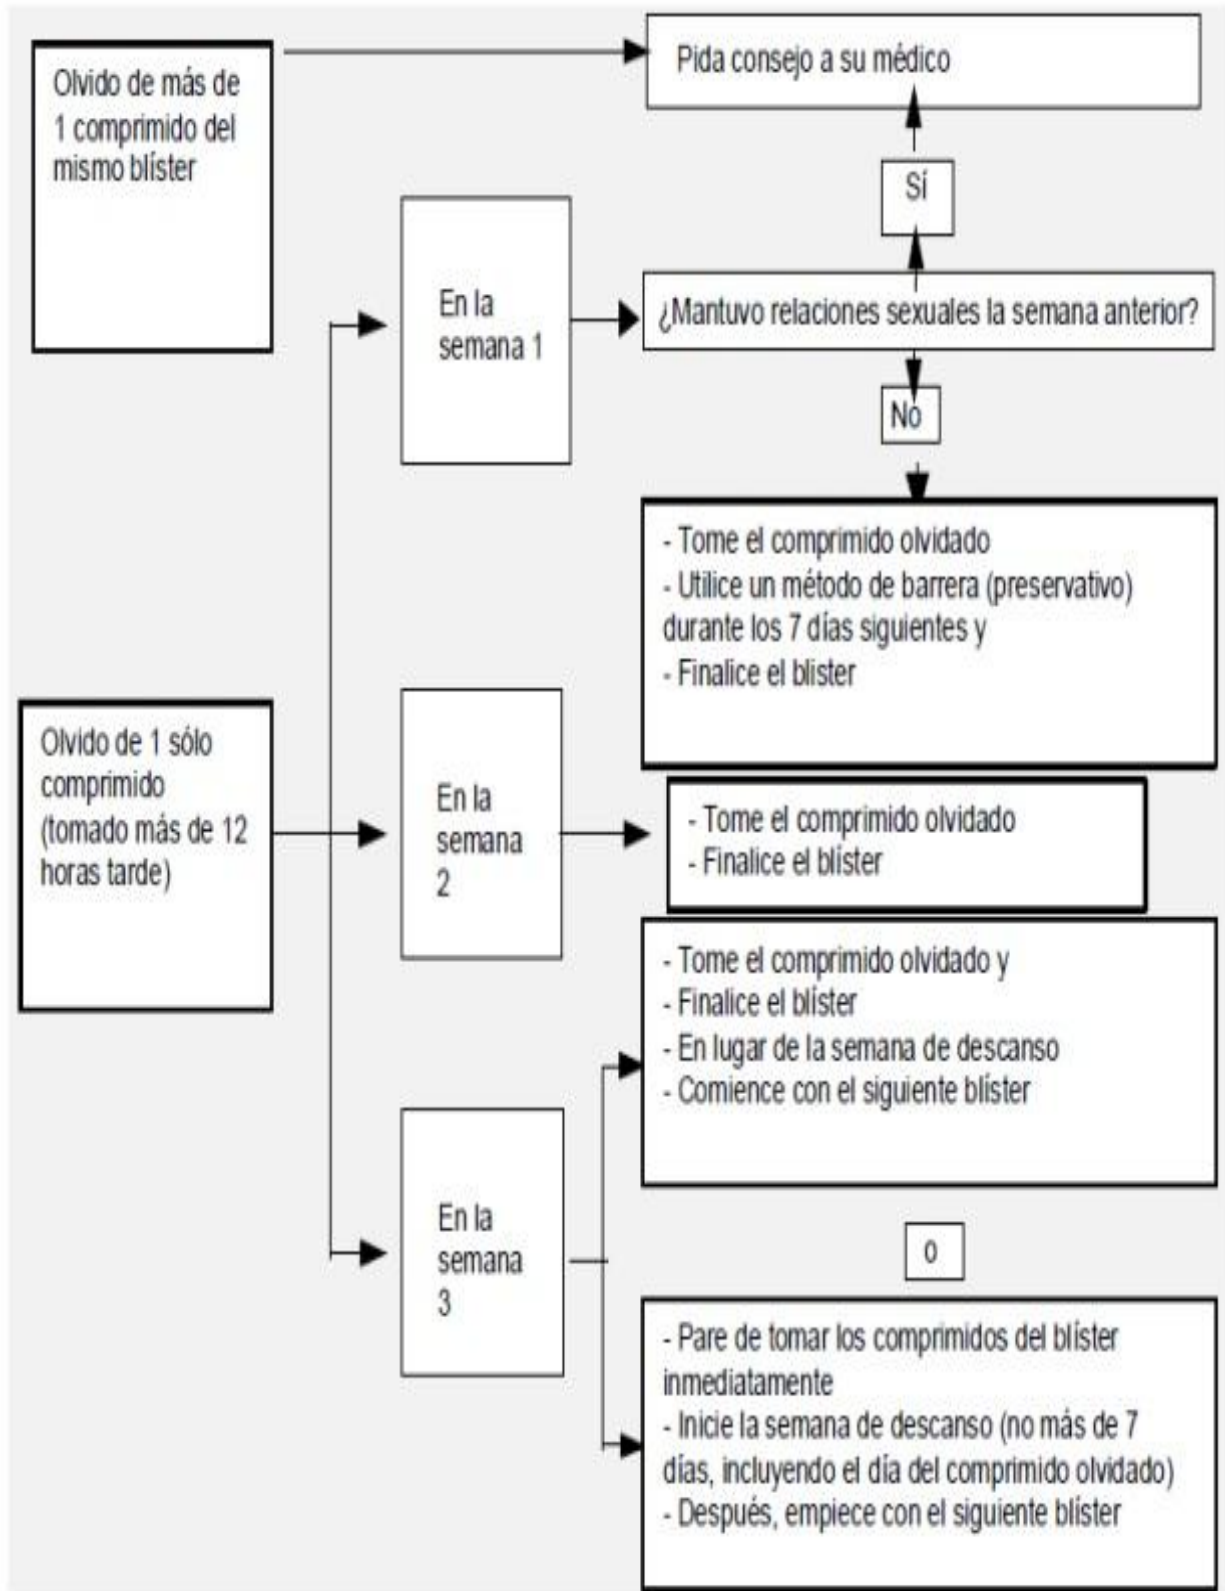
Olvido de más de 1 comprimido del mismo blíster

Pida consejo a su médico

Sí

En la semana 1

¿Mantuvo relaciones sexuales la semana anterior?

No

- Tome el comprimido olvidado
- Utilice un método de barrera (preservativo) durante los 7 días siguientes y
- Finalice el blister

Olvido de 1 sólo comprimido (tomado más de 12 horas tarde)

En la semana 2

- Tome el comprimido olvidado
- Finalice el blíster

- Tome el comprimido olvidado y
- Finalice el blíster
- En lugar de la semana de descanso
- Comience con el siguiente blíster

En la semana 3

o

- Pare de tomar los comprimidos del blíster inmediatamente
- Inicie la semana de descanso (no más de 7 días, incluyendo el día del comprimido olvidado)
- Después, empiece con el siguiente blíster